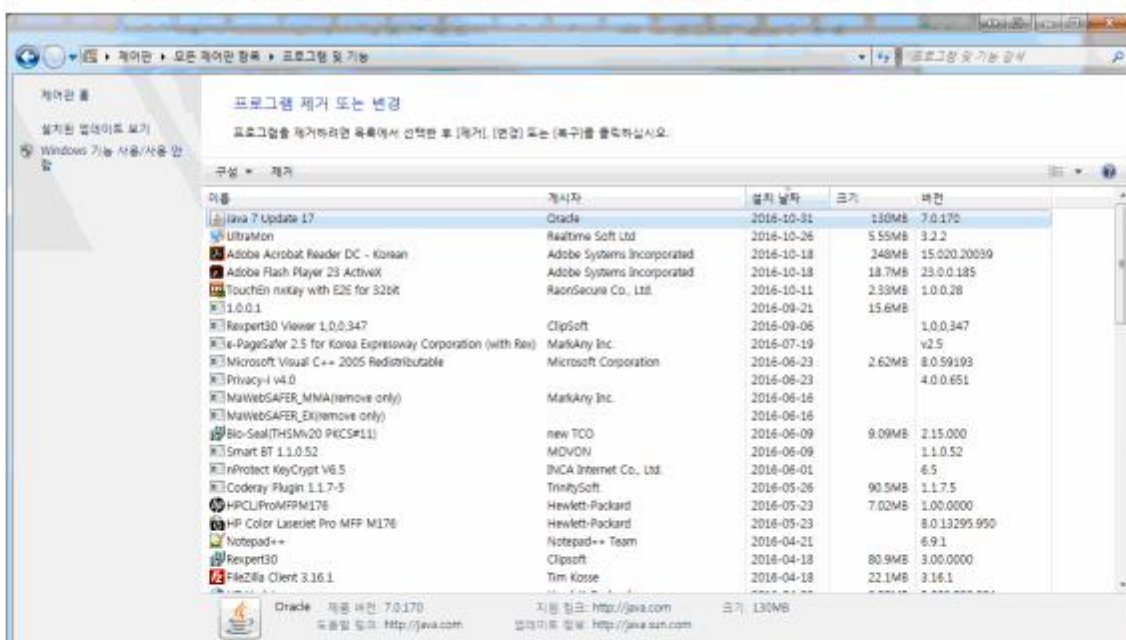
제어판 ▸ 모든 제어판 항목 ▸ 프로그램 및 기능

프로그램 및 기능 검색

제어판 홈

설치된 업데이트 보기

Windows 기능 사용/사용 안 함

프로그램 제거 또는 변경

프로그램을 제거하려면 목록에서 선택한 후 [제거], [변경] 또는 [복구]를 클릭하십시오.

구성 ▾ 제거

| 이름 | 게시자 | 설치 날짜 | 크기 | 버전 |
|---|---|---|---|---|
| Java 7 Update 17 | Oracle | 2016-10-31 | 130MB | 7.0.170 |
| UltraMon | Realtime Soft Ltd | 2016-10-26 | 5.55MB | 3.2.2 |
| Adobe Acrobat Reader DC - Korean | Adobe Systems Incorporated | 2016-10-18 | 248MB | 15.020.20039 |
| Adobe Flash Player 23 ActiveX | Adobe Systems Incorporated | 2016-10-18 | 18.7MB | 23.0.0.185 |
| TouchEn nxKey with E2E for 32bit | RaonSecure Co., Ltd. | 2016-10-11 | 2.33MB | 1.0.0.28 |
| 1.0.0.1 | | 2016-09-21 | 15.6MB | |
| Rexpert30 Viewer 1,0,0,347 | ClipSoft | 2016-09-06 | | 1.0.0.347 |
| e-PageSafer 2.5 for Korea Expressway Corporation (with Rex) | MarkAny Inc. | 2016-07-19 | | v2.5 |
| Microsoft Visual C++ 2005 Redistributable | Microsoft Corporation | 2016-06-23 | 2.62MB | 8.0.59193 |
| Privacy-i v4.0 | | 2016-06-23 | | 4.0.0.651 |
| MaWebSAFER_MMA(remove only) | MarkAny Inc. | 2016-06-16 | | |
| MaWebSAFER_EX(remove only) | | 2016-06-16 | | |
| Bio-Seal(THSMv20 PKCS#11) | new TCO | 2016-06-09 | 9.09MB | 2.15.000 |
| Smart BT 1.1.0.52 | MOVON | 2016-06-09 | | 1.1.0.52 |
| nProtect KeyCrypt V6.5 | INCA Internet Co., Ltd. | 2016-06-01 | | 6.5 |
| Coderay Plugin 1.1.7-5 | TrinitySoft | 2016-05-26 | 90.5MB | 1.1.7.5 |
| HPCLJProMFPM176 | Hewlett-Packard | 2016-05-23 | 7.02MB | 1.00.0000 |
| HP Color LaserJet Pro MFP M176 | Hewlett-Packard | 2016-05-23 | | 8.0.13295.950 |
| Notepad++ | Notepad++ Team | 2016-04-21 | | 6.9.1 |
| Rexpert30 | Clipsoft | 2016-04-18 | 80.9MB | 3.00.0000 |
| FileZilla Client 3.16.1 | Tim Kosse | 2016-04-18 | 22.1MB | 3.16.1 |

Oracle 제품 버전: 7.0.170 지원 링크: http://java.com 크기: 130MB
도움말 링크: http://java.com 업데이트 정보: http://java.sun.com